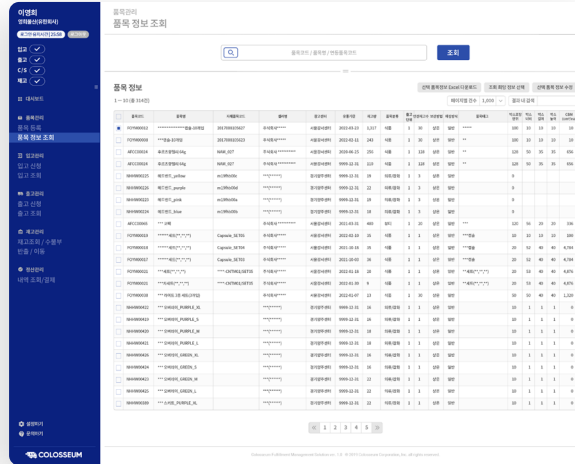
이명희
영화물산(유한회사)
로그인 유지시간 21:58

입고
출고
C/S
재고

대시보드

품목관리
품목 등록
품목 정보 조회

입고관리
입고 신청
입고 조회

출고관리
출고 신청
출고 조회

재고관리
재고조회 / 수불부
반품 / 이동

정산관리
내역 조회/결제

설정하기
문의하기

COLOSSEUM

품목관리
품목 정보 조회

품목코드 | 품목명 | 바코드를 입력
조회

품목 정보
1 ~ 50 (총 3145건)

선택 품목정보 Excel 다운로드
조회 화면 정보 선택
선택 품목정보 수정

페이지별 건수 1,000
정렬 내 검색

1 2 3 4 5